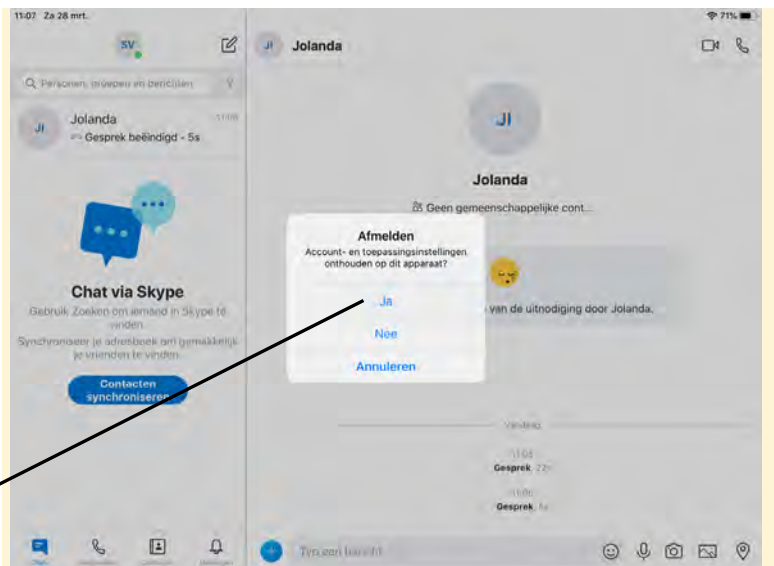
11:07 Za 28 mrt.

71%

SV

Q Personen, groepen en berichten

JI Jolanda 11:06
Gesprek beëindigd - 5s

Chat via Skype

Gebruik Zoeken om iemand in Skype te vinden.

Synchroniseer je adresboek om gemakkelijk je vrienden te vinden.

Contacten synchroniseren

JI Jolanda

JI

Jolanda

Geen gemeenschappelijke cont...

Afmelden

Account- en toepassingsinstellingen onthouden op dit apparaat?

Ja

Nee

Annuleren

van de uitnodiging door Jolanda.

Vandaag

11:05
Gesprek 22s

11:06
Gesprek 5s

Typ een bericht